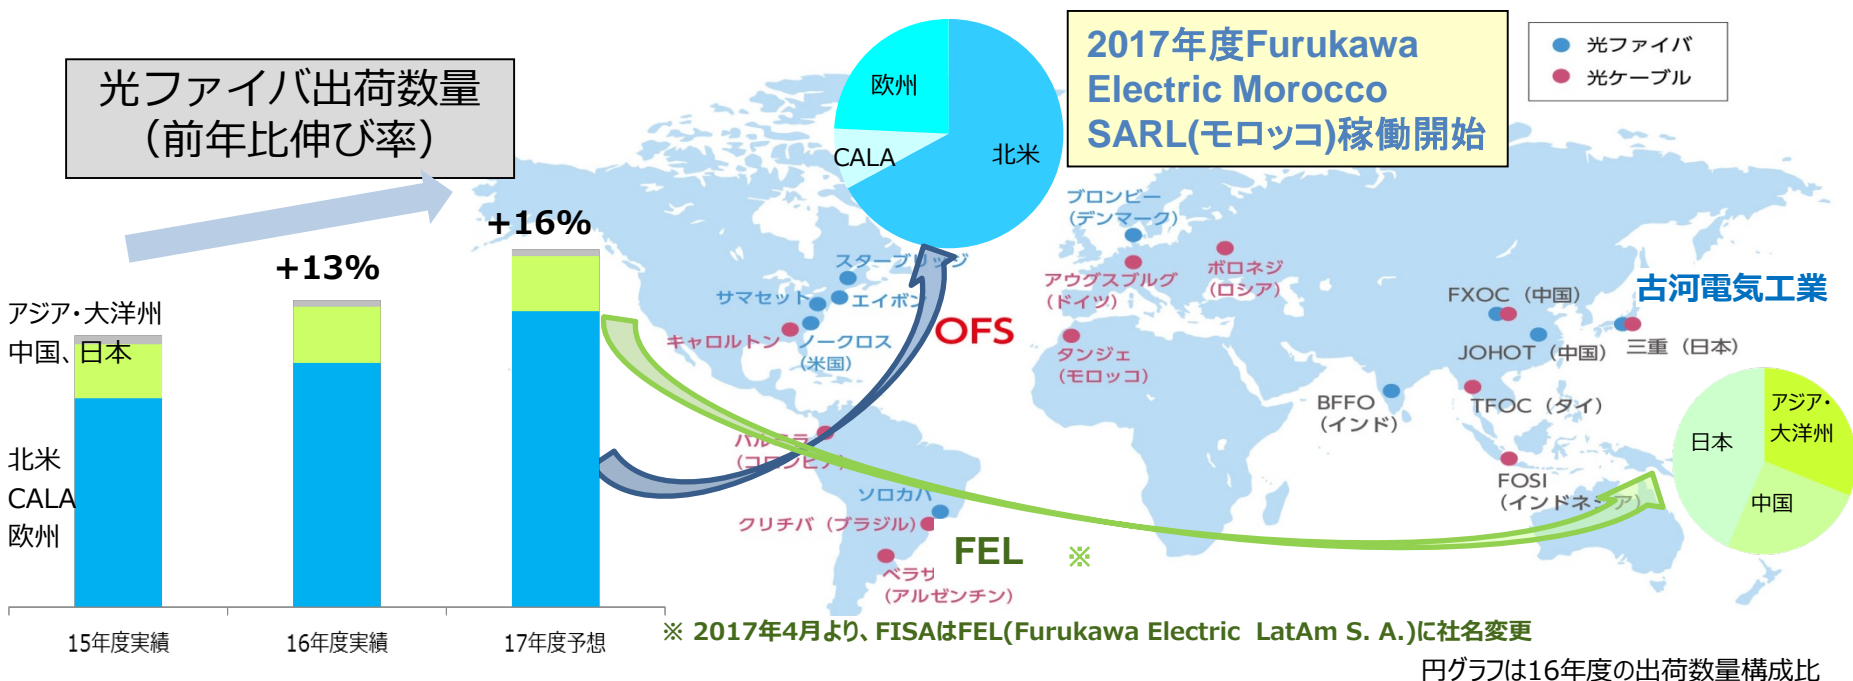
光ファイバ出荷数量
（前年比伸び率）

2017年度Furukawa Electric Morocco SARL(モロッコ)稼働開始

光ファイバ
光ケーブル

欧州
CALA
北米

+16%
+13%

アジア・大洋州
中国、日本
北米
CALA
欧州

15年度実績
16年度実績
17年度予想

ブロンビー（デンマーク）
ボロネジ（ロシア）
アウグスブルグ（ドイツ）
スターブリッジ
サマセット
エイボン
キャロルトン
ノークロス（米国）
OFS
タンジェ（モロッコ）
FXOC（中国）
古河電気工業
JOHOT（中国）
三重（日本）
BFFO（インド）
TFOC（タイ）
FOSI（インドネシア）
バルーラ（コロンビア）
ソロカバ
クリチバ（ブラジル）
FEL
※
ベラサ（アルゼンチン）

日本
アジア・大洋州
中国

※ 2017年4月より、FISAはFEL(Furukawa Electric LatAm S. A.)に社名変更
円グラフは16年度の出荷数量構成比